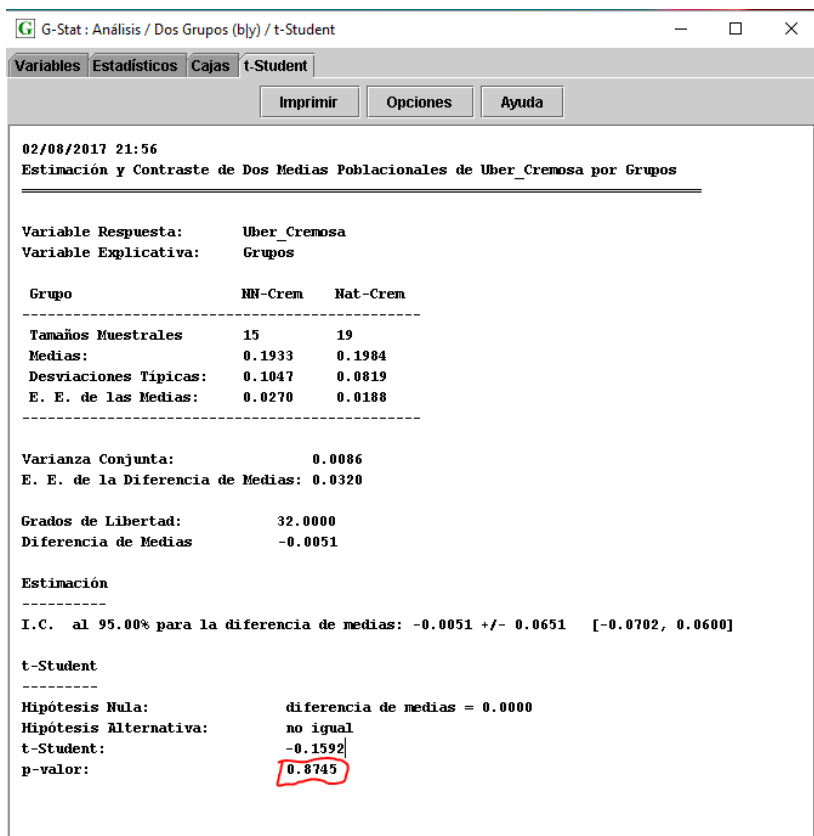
G G-Stat : Análisis / Dos Grupos (b|y) / t-Student

Variables | Estadísticos | Cajas | t-Student

Imprimir | Opciones | Ayuda

02/08/2017 21:56
Estimación y Contraste de Dos Medias Poblacionales de Uber_Cremosa por Grupos

Variable Respuesta: Uber_Cremosa
Variable Explicativa: Grupos

| Grupo | NN-Crem | Nat-Crem |
|---|---|---|
| Tamaños Muestrales | 15 | 19 |
| Medias: | 0.1933 | 0.1984 |
| Desviaciones Típicas: | 0.1047 | 0.0819 |
| E. E. de las Medias: | 0.0270 | 0.0188 |

Varianza Conjunta: 0.0086
E. E. de la Diferencia de Medias: 0.0320

Grados de Libertad: 32.0000
Diferencia de Medias -0.0051

Estimación
----------
I.C. al 95.00% para la diferencia de medias: -0.0051 +/- 0.0651 [-0.0702, 0.0600]

t-Student
---------
Hipótesis Nula: diferencia de medias = 0.0000
Hipótesis Alternativa: no igual
t-Student: -0.1592
p-valor: 0.8745